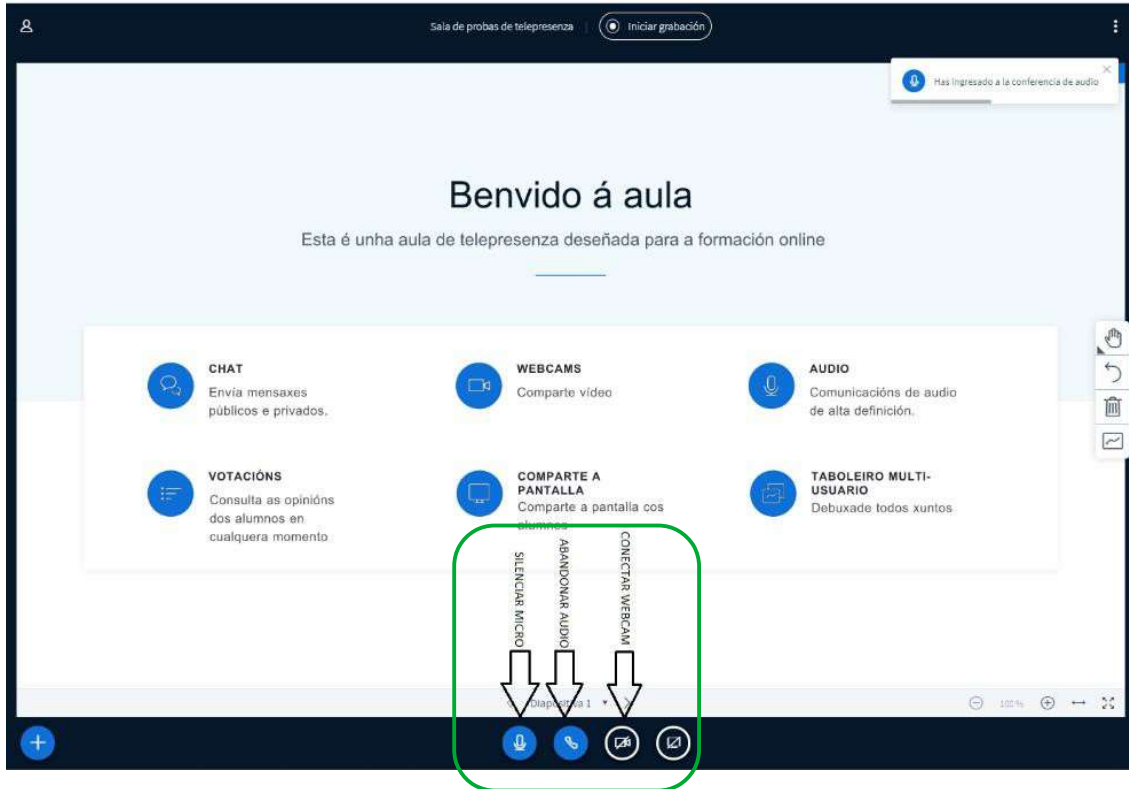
Sala de probas de telepresenza | Iniciar grabación

Has ingresado a la conferencia de audio

Benvido á aula

Esta é unha aula de telepresenza deseñada para a formación online

CHAT
Envía mensaxes públicos e privados.

WEBCAMS
Comparte vídeo

AUDIO
Comunicacións de audio de alta definición.

VOTACIÓNS
Consulta as opinións dos alumnos en cualquera momento

COMPARTE A PANTALLA
Comparte a pantalla cos alumnos

TABOLEIRO MULTI-USUARIO
Debuxade todos xuntos

SILENCIAR MICRO

ABANDONAR AUDIO

CONECTAR WEBCAM

Diapositiva 1

100%